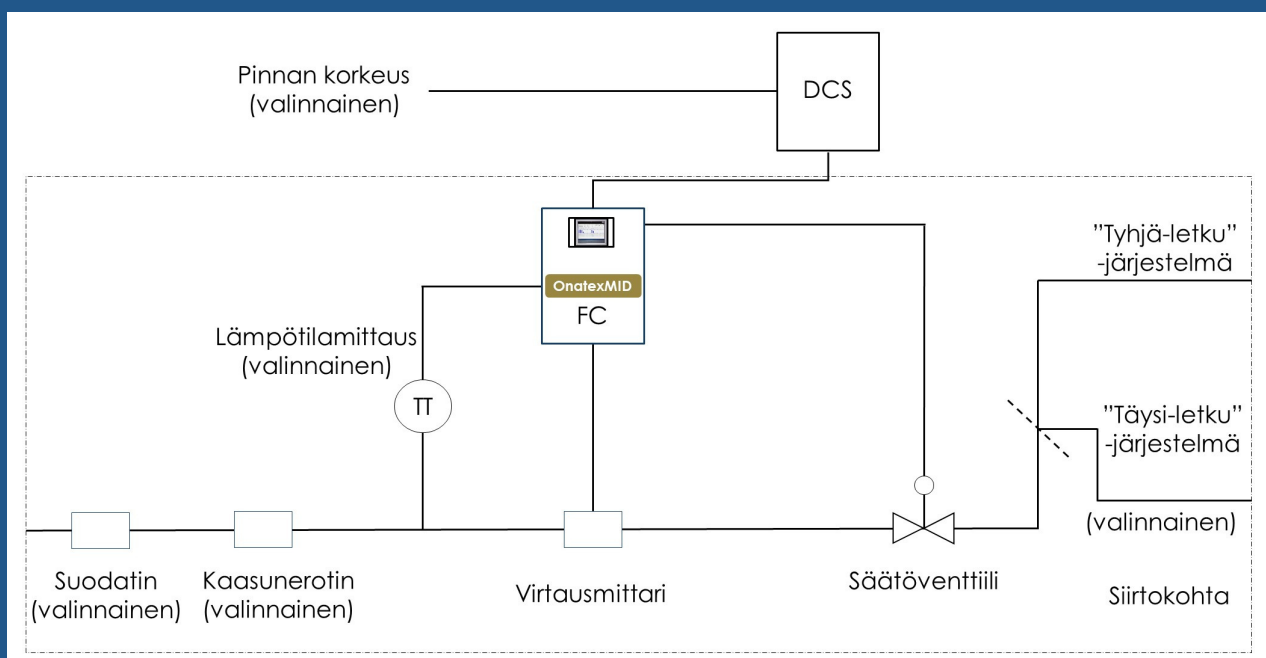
Pinnan korkeus
(valinnainen)

DCS

OnatexMID

FC

Lämpötilamittaus
(valinnainen)

TT

"Tyhjä-letku"
-järjestelmä

"Täysi-letku"
-järjestelmä

(valinnainen)

Suodatin
(valinnainen)

Kaasunerotin
(valinnainen)

Virtausmittari

Säätöventtiili

Siirtokohta